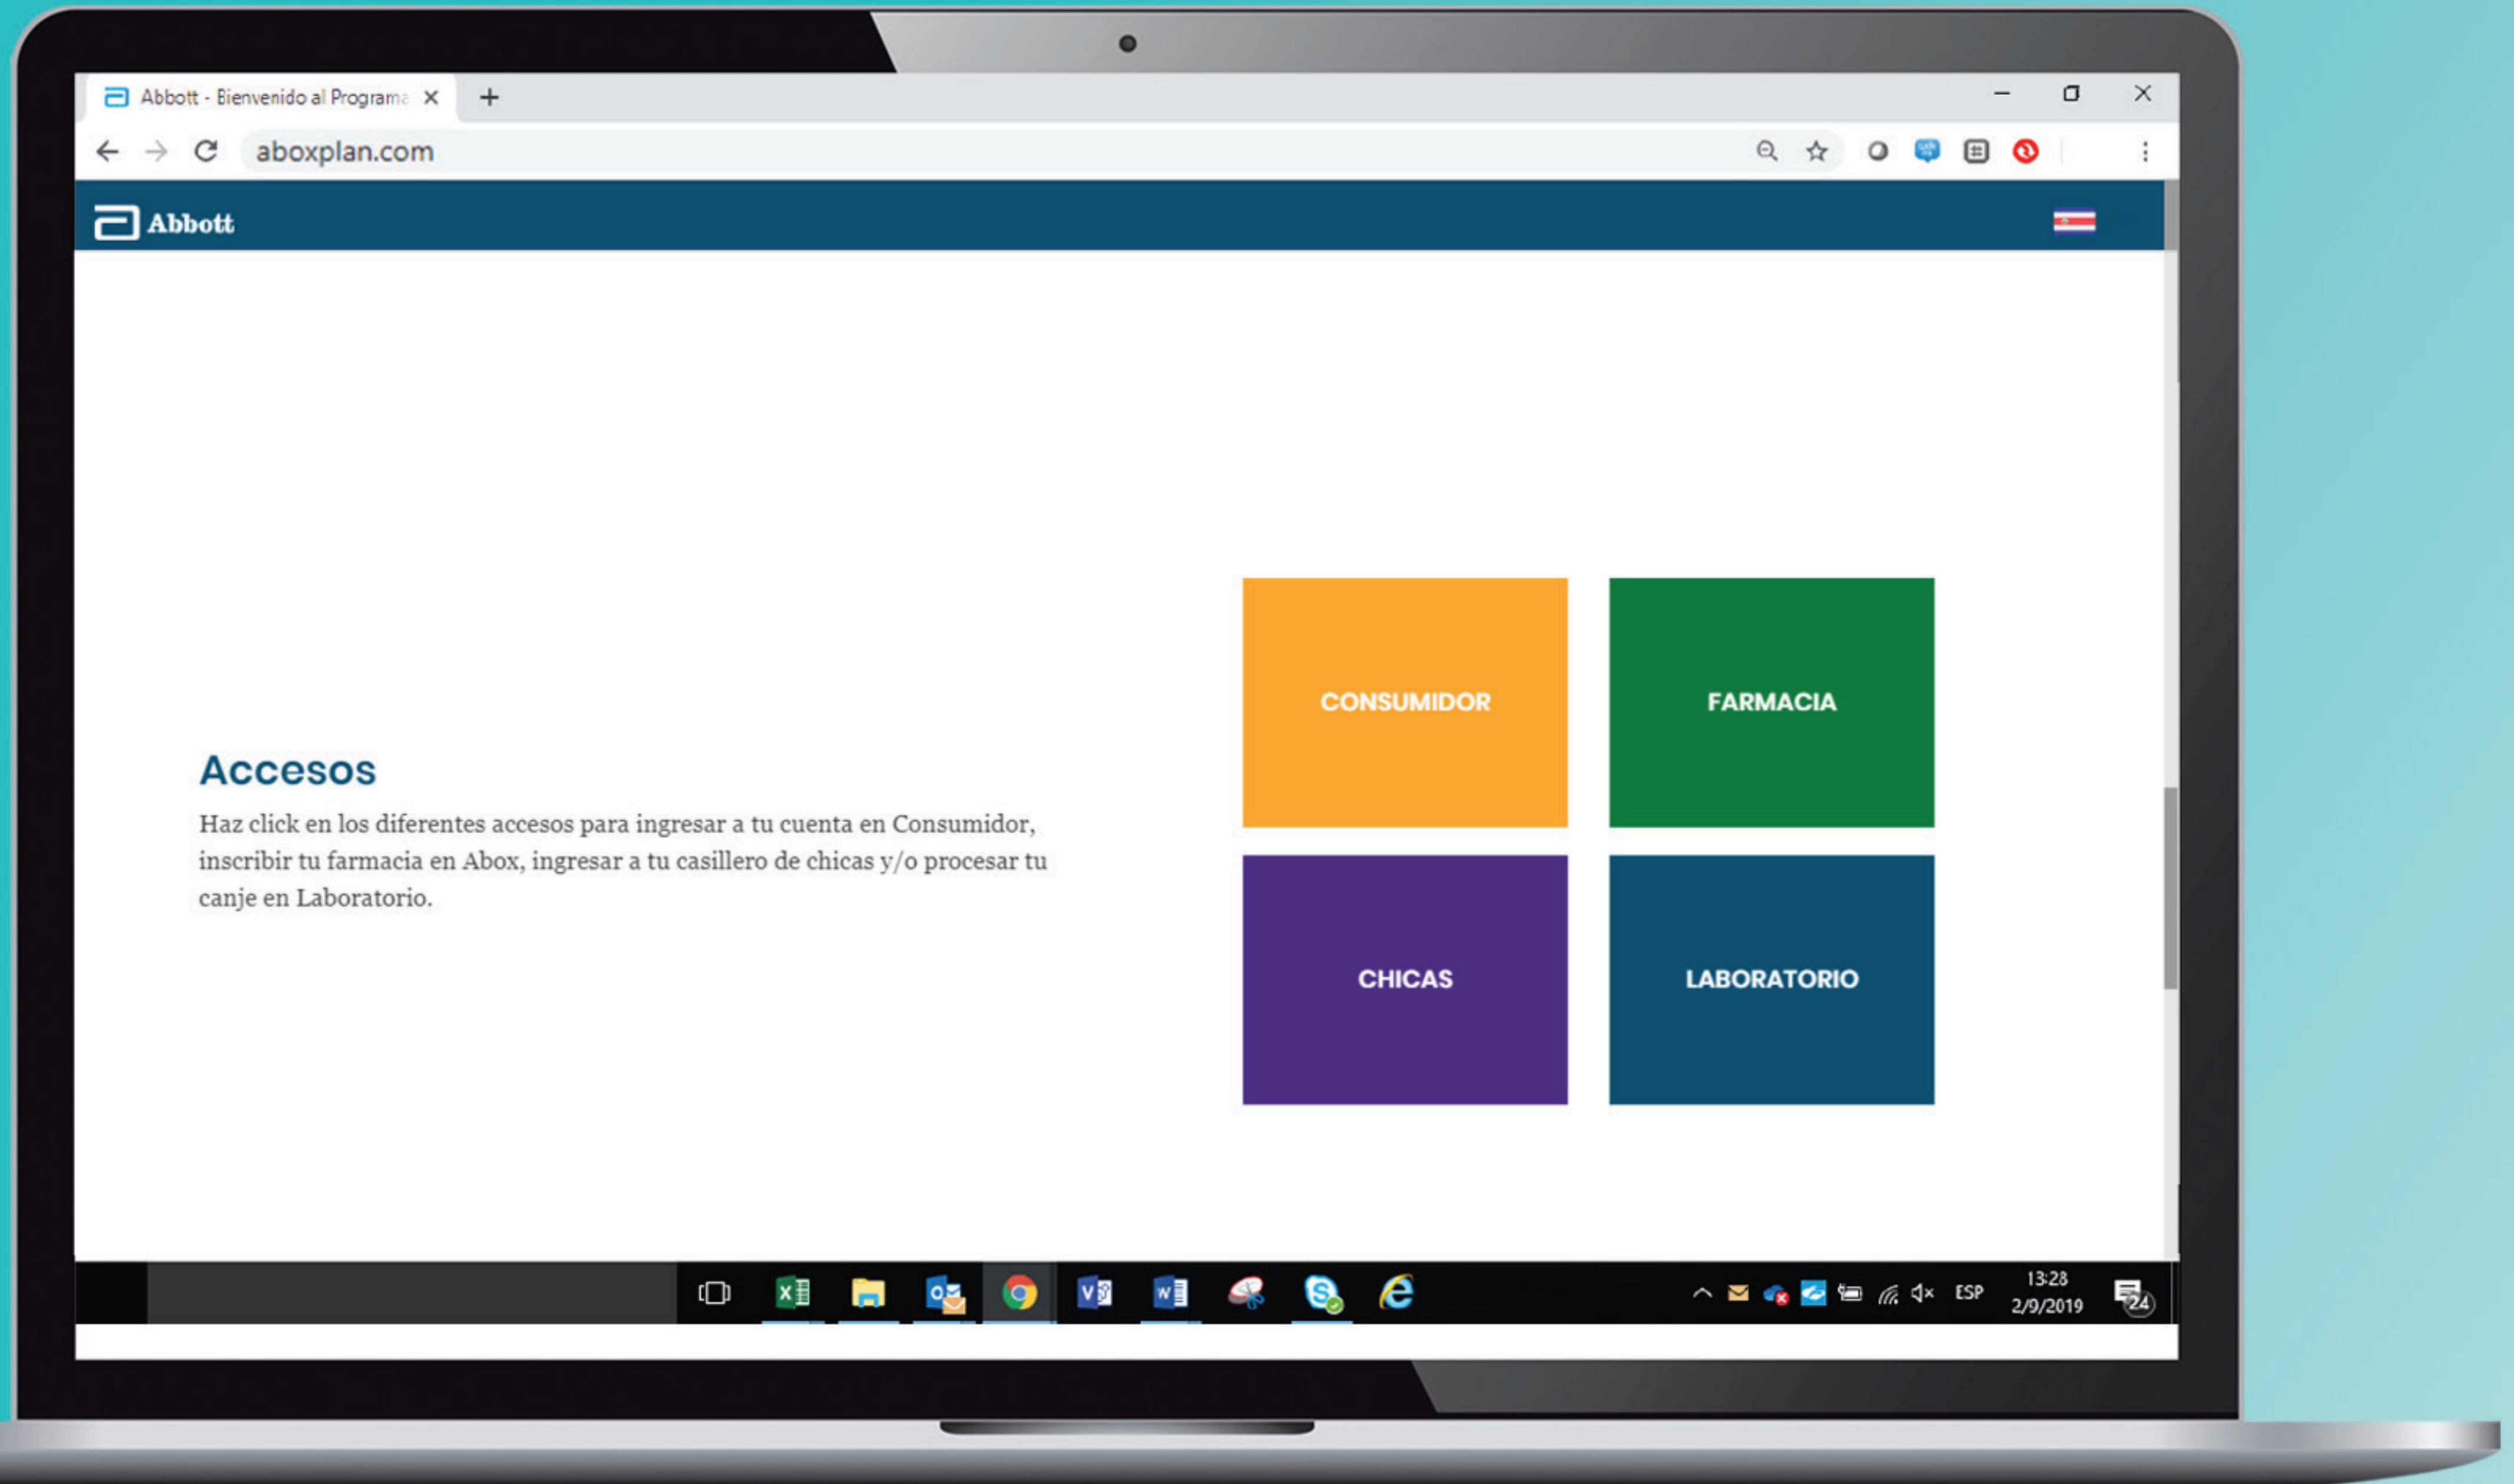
Abbott - Bienvenido al Programa

aboxplan.com

Abbott

Accesos

Haz click en los diferentes accesos para ingresar a tu cuenta en Consumidor, inscribir tu farmacia en Abox, ingresar a tu casillero de chicas y/o procesar tu canje en Laboratorio.

CONSUMIDOR

FARMACIA

CHICAS

LABORATORIO

ESP

13:28
2/9/2019

24